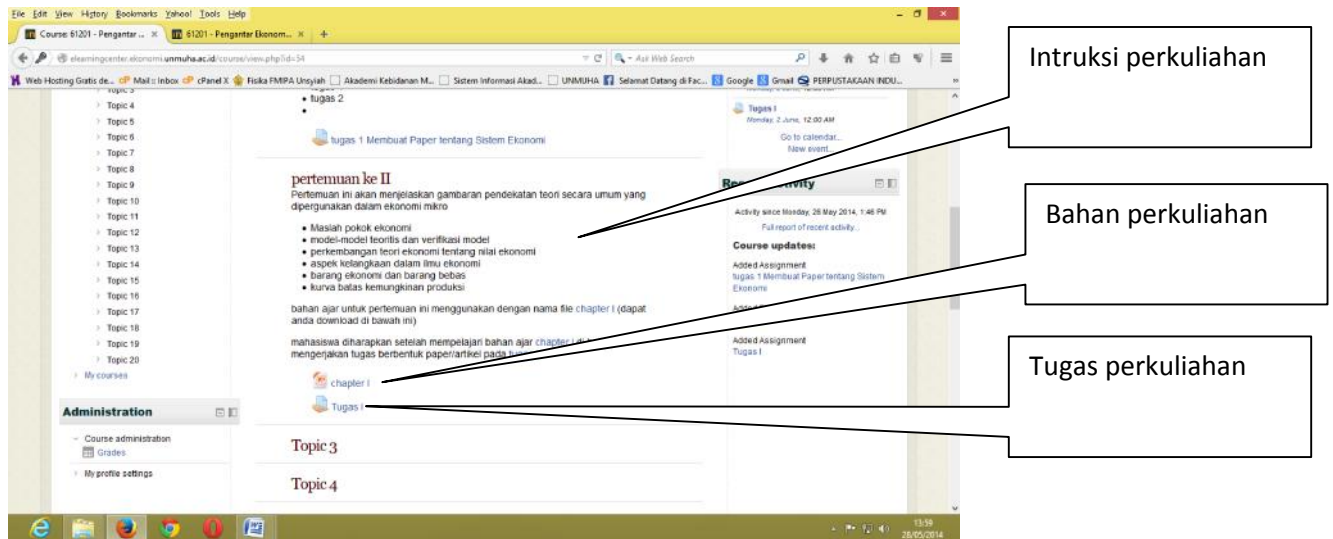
File Edit View History Bookmarks Yahoo! Tools Help

Course: 61201 - Pengantar ... × 61201 - Pengantar Ekonom... × +

elearningcenter.ekonomi.unmuha.ac.id/course/view.php?id=34

Ask Web Search

Web Hosting Gratis de... Mail :: Inbox cPanel X Fisika FMIPA Unsyiah Akademi Kebidanan M... Sistem Informasi Akad... UNMUHA Selamat Datang di Fac... Google Gmail PERPUSTAKAAN INDU...

Topic 4
Topic 5
Topic 6
Topic 7
Topic 8
Topic 9
Topic 10
Topic 11
Topic 12
Topic 13
Topic 14
Topic 15
Topic 16
Topic 17
Topic 18
Topic 19
Topic 20
My courses

Administration

Course administration
Grades
My profile settings

• tugas 2
•

tugas 1 Membuat Paper tentang Sistem Ekonomi

pertemuan ke II
Pertemuan ini akan menjelaskan gambaran pendekatan teori secara umum yang dipergunakan dalam ekonomi mikro

• Masalah pokok ekonomi
• model-model teoritis dan verifikasi model
• perkembangan teori ekonomi tentang nilai ekonomi
• aspek kelangkaan dalam ilmu ekonomi
• barang ekonomi dan barang bebas
• kurva batas kemungkinan produksi

bahan ajar untuk pertemuan ini menggunakan dengan nama file chapter I (dapat anda download di bawah ini)

mahasiswa diharapkan setelah mempelajari bahan ajar chapter I di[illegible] mengerjakan tugas berbentuk paper/artikel pada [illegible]

chapter I

Tugas I

Topic 3

Topic 4

Tugas I
Monday, 2 June, 12:00 AM
Go to calendar...
New event...

Re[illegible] ctivity

Activity since Monday, 26 May 2014, 1:46 PM
Full report of recent activity...

Course updates:

Added Assignment
tugas 1 Membuat Paper tentang Sistem Ekonomi

Add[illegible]

Added Assignment
Tugas I

13:59
28/05/2014

Intruksi perkuliahan

Bahan perkuliahan

Tugas perkuliahan